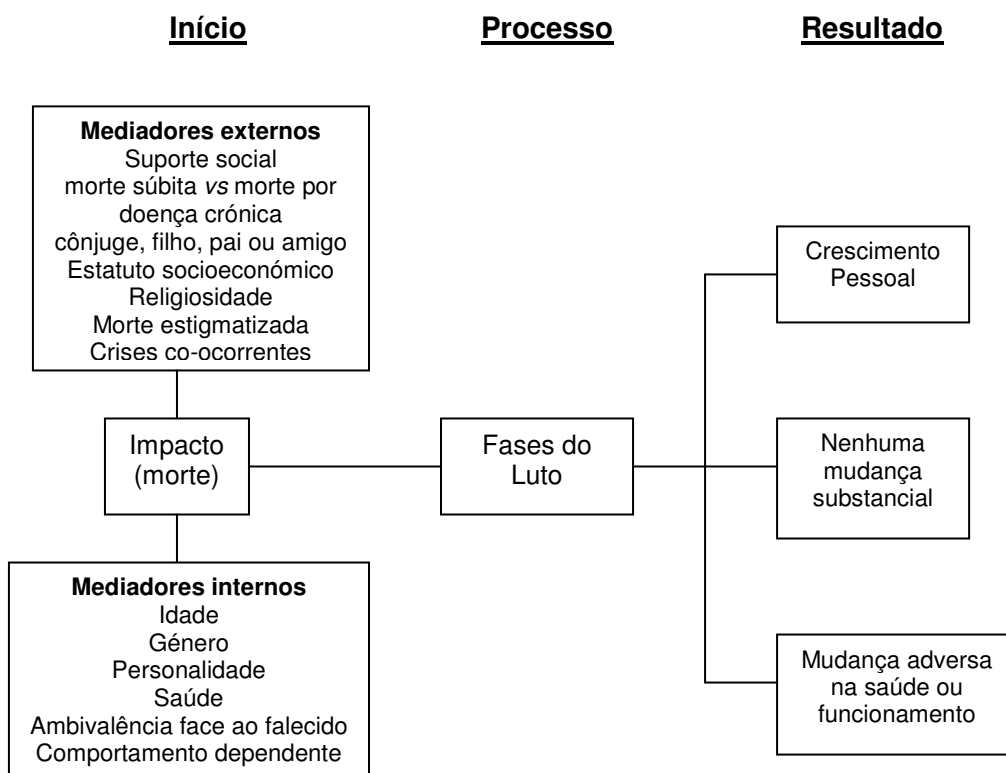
Início

Processo

Resultado

Mediadores externos
Suporte social
morte súbita vs morte por doença crónica
cônjuge, filho, pai ou amigo
Estatuto socioeconómico
Religiosidade
Morte estigmatizada
Crises co-ocorrentes

Impacto (morte)

Mediadores internos
Idade
Género
Personalidade
Saúde
Ambivalência face ao falecido
Comportamento dependente

Fases do Luto

Crescimento Pessoal

Nenhuma mudança substancial

Mudança adversa na saúde ou funcionamento